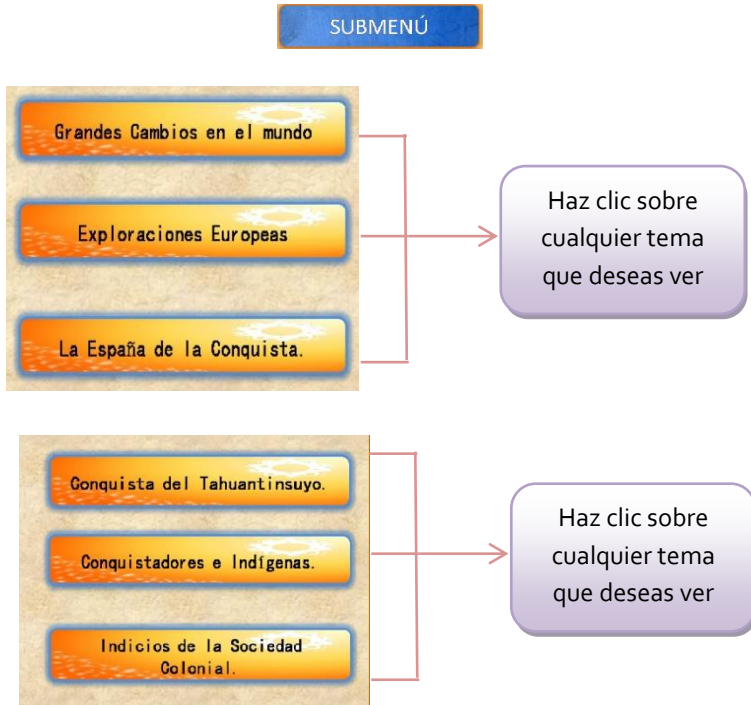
SUBMENÚ

Grandes Cambios en el mundo

Exploraciones Europeas

La España de la Conquista.

Haz clic sobre cualquier tema que deseas ver

Conquista del Tahuantinsuyo.

Conquistadores e Indígenas.

Indicios de la Sociedad Colonial.

Haz clic sobre cualquier tema que deseas ver